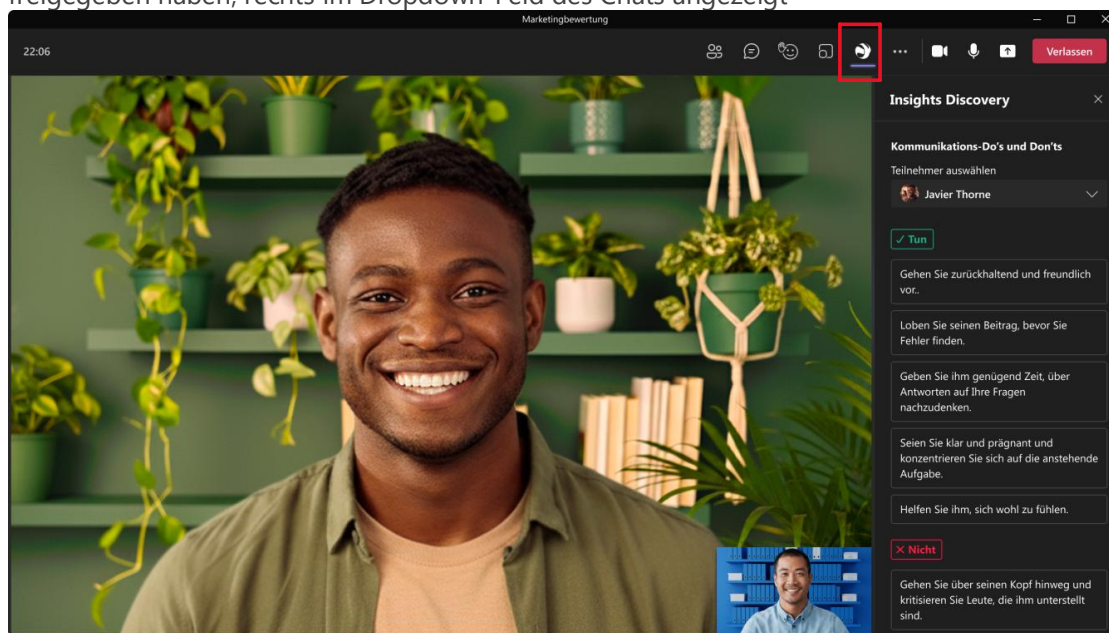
freigegeben haben, rechts im Dropdown-Feld des Chats angezeigt

Marketingbewertung

22:06

Verlassen

Insights Discovery

Kommunikations-Do's und Don'ts

Teilnehmer auswählen

Javier Thorne

✓ Tun

Gehen Sie zurückhaltend und freundlich vor..

Loben Sie seinen Beitrag, bevor Sie Fehler finden.

Geben Sie ihm genügend Zeit, über Antworten auf Ihre Fragen nachzudenken.

Seien Sie klar und prägnant und konzentrieren Sie sich auf die anstehende Aufgabe.

Helfen Sie ihm, sich wohl zu fühlen.

✕ Nicht

Gehen Sie über seinen Kopf hinweg und kritisieren Sie Leute, die ihm unterstellt sind.